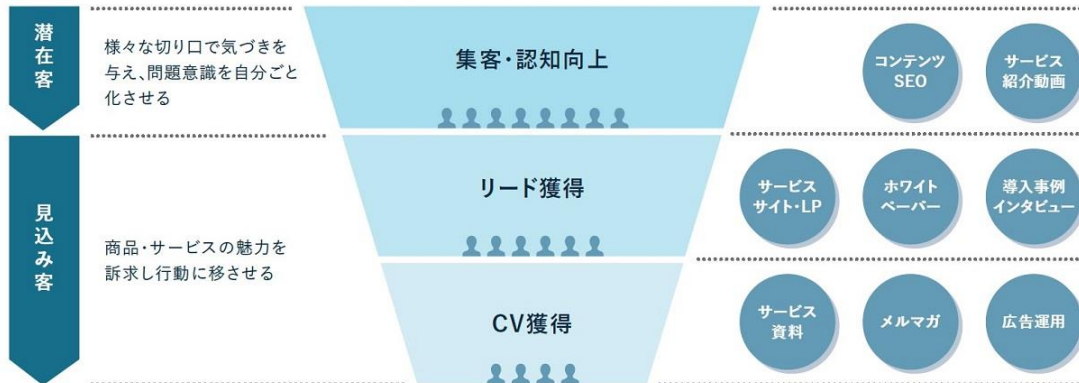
潜在客

様々な切り口で気づきを与え、問題意識を自分ごと化させる

集客・認知向上

コンテンツSEO

サービス紹介動画

見込み客

商品・サービスの魅力を訴求し行動に移させる

リード獲得

サービスサイト・LP

ホワイトペーパー

導入事例インタビュー

CV獲得

サービス資料

メルマガ

広告運用